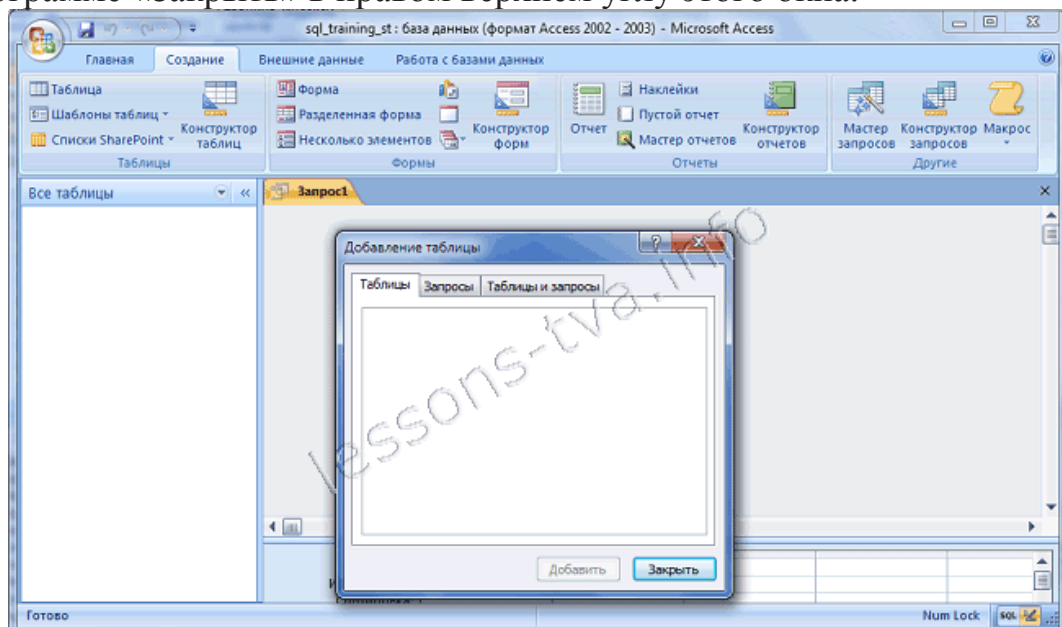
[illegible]

sql_training_st : база данных (формат Access 2002 - 2003) - Microsoft Access

Главная Создание Внешние данные Работа с базами данных

Таблица
Шаблоны таблиц
Списки SharePoint
Конструктор таблиц
Таблицы

Форма
Разделенная форма
Несколько элементов
Конструктор форм
Формы

Отчет
Наклейки
Пустой отчет
Мастер отчетов
Конструктор отчетов
Отчеты

Мастер запросов
Конструктор запросов
Макрос
Другие

Все таблицы

Запрос1

Добавление таблицы

Таблицы Запросы Таблицы и запросы

Добавить Закрыть

lessons-tva.info

Готово

Num Lock SQL